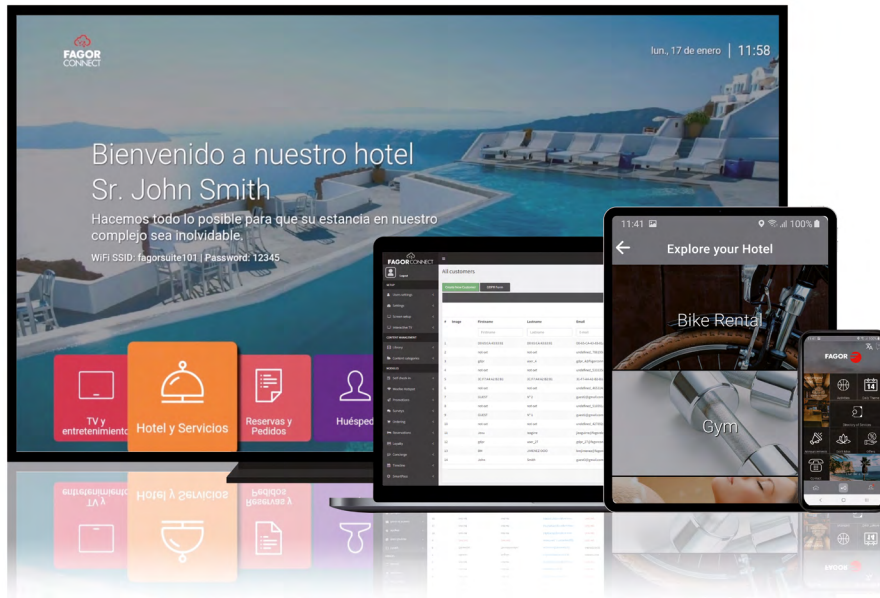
FAGOR CONNECT

lun., 17 de enero | 11:58

Bienvenido a nuestro hotel
Sr. John Smith

Hacemos todo lo posible para que su estancia en nuestro complejo sea inolvidable.

WiFi SSID: fagorsuite101 | Password: 12345

TV y entretenimiento

Hotel y Servicios

Reservas y Pedidos

Huésped

FAGOR CONNECT

All customers

11:41

100%

Explore your Hotel

Bike Rental

Gym

FAGOR